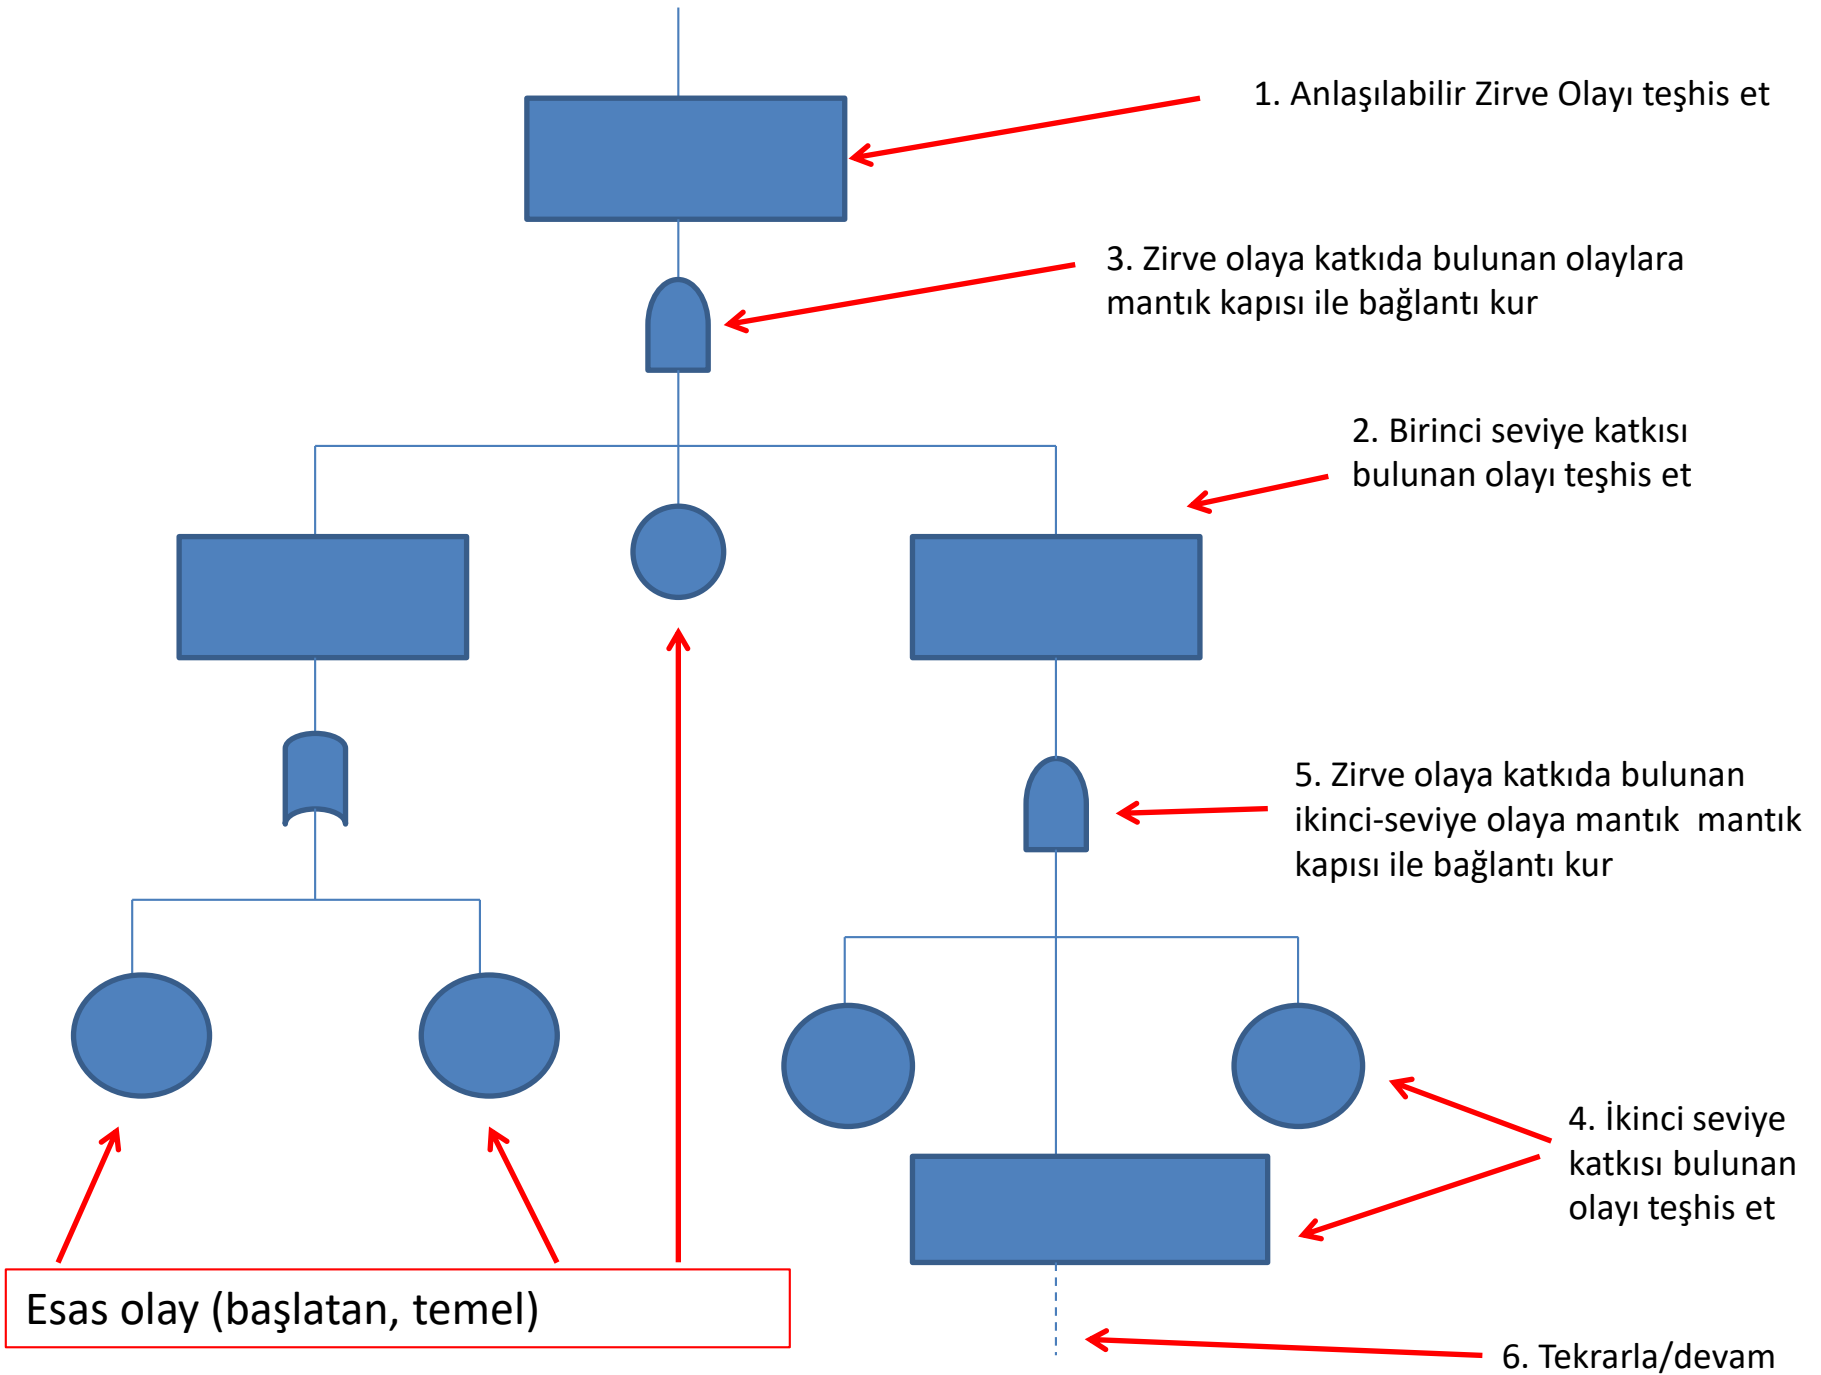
1. Anlaşılabilir Zirve Olayı teşhis et

3. Zirve olaya katkıda bulunan olaylara mantık kapısı ile bağlantı kur

2. Birinci seviye katkısı bulunan olayı teşhis et

5. Zirve olaya katkıda bulunan ikinci-seviye olaya mantık  mantık kapısı ile bağlantı kur

4. İkinci seviye katkısı bulunan olayı teşhis et

Esas olay (başlatan, temel)

6. Tekrarla/devam